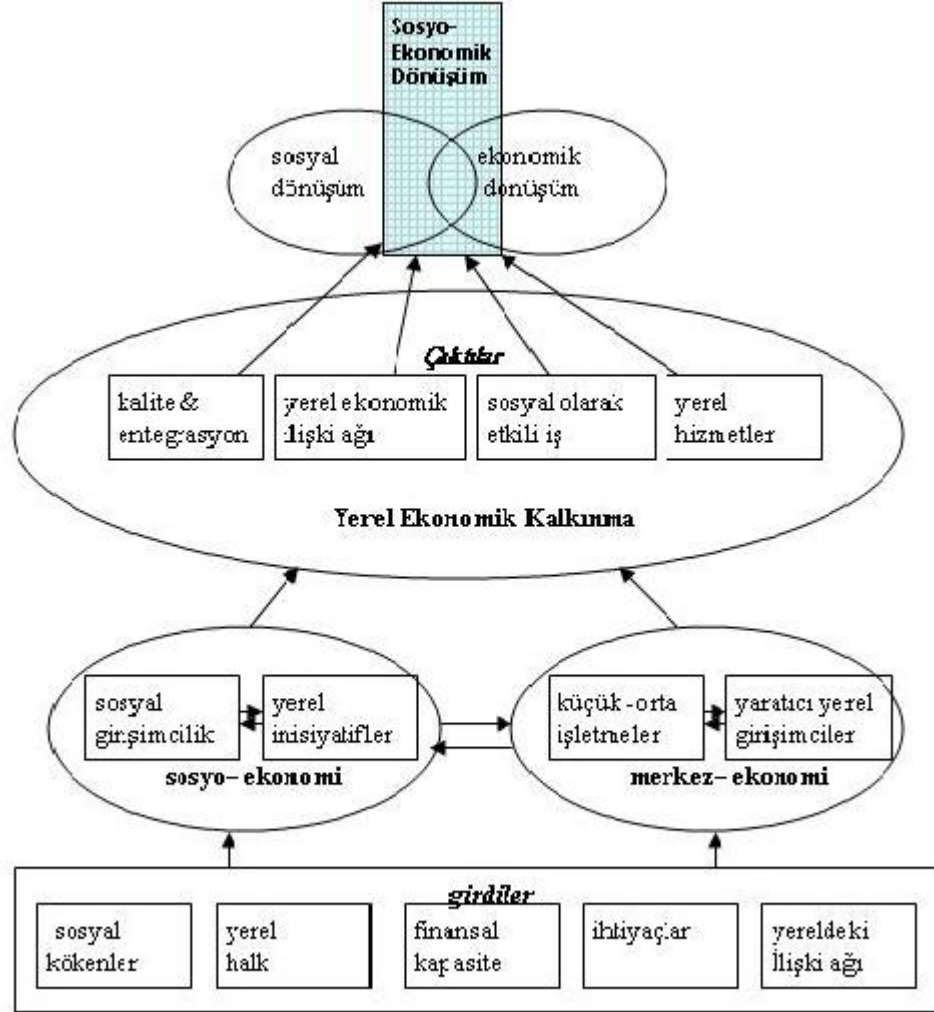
Sosyo-Ekonomik Dönüşüm

sosyal dönüşüm

ekonomik dönüşüm

Çıktılar

kalite & entegrasyon

yerel ekonomik ilişki ağı

sosyal olarak etkili iş

yerel hizmetler

Yerel Ekonomik Kalkınma

sosyal girişimcilik

yerel inisiyatifler

sosyo- ekonomi

küçük-orta işletmeler

yaratıcı yerel girişimciler

merkez- ekonomi

girdiler

sosyal kökenler

yerel halk

finansal kapasite

ihtiyaçlar

yereldeki ilişki ağı